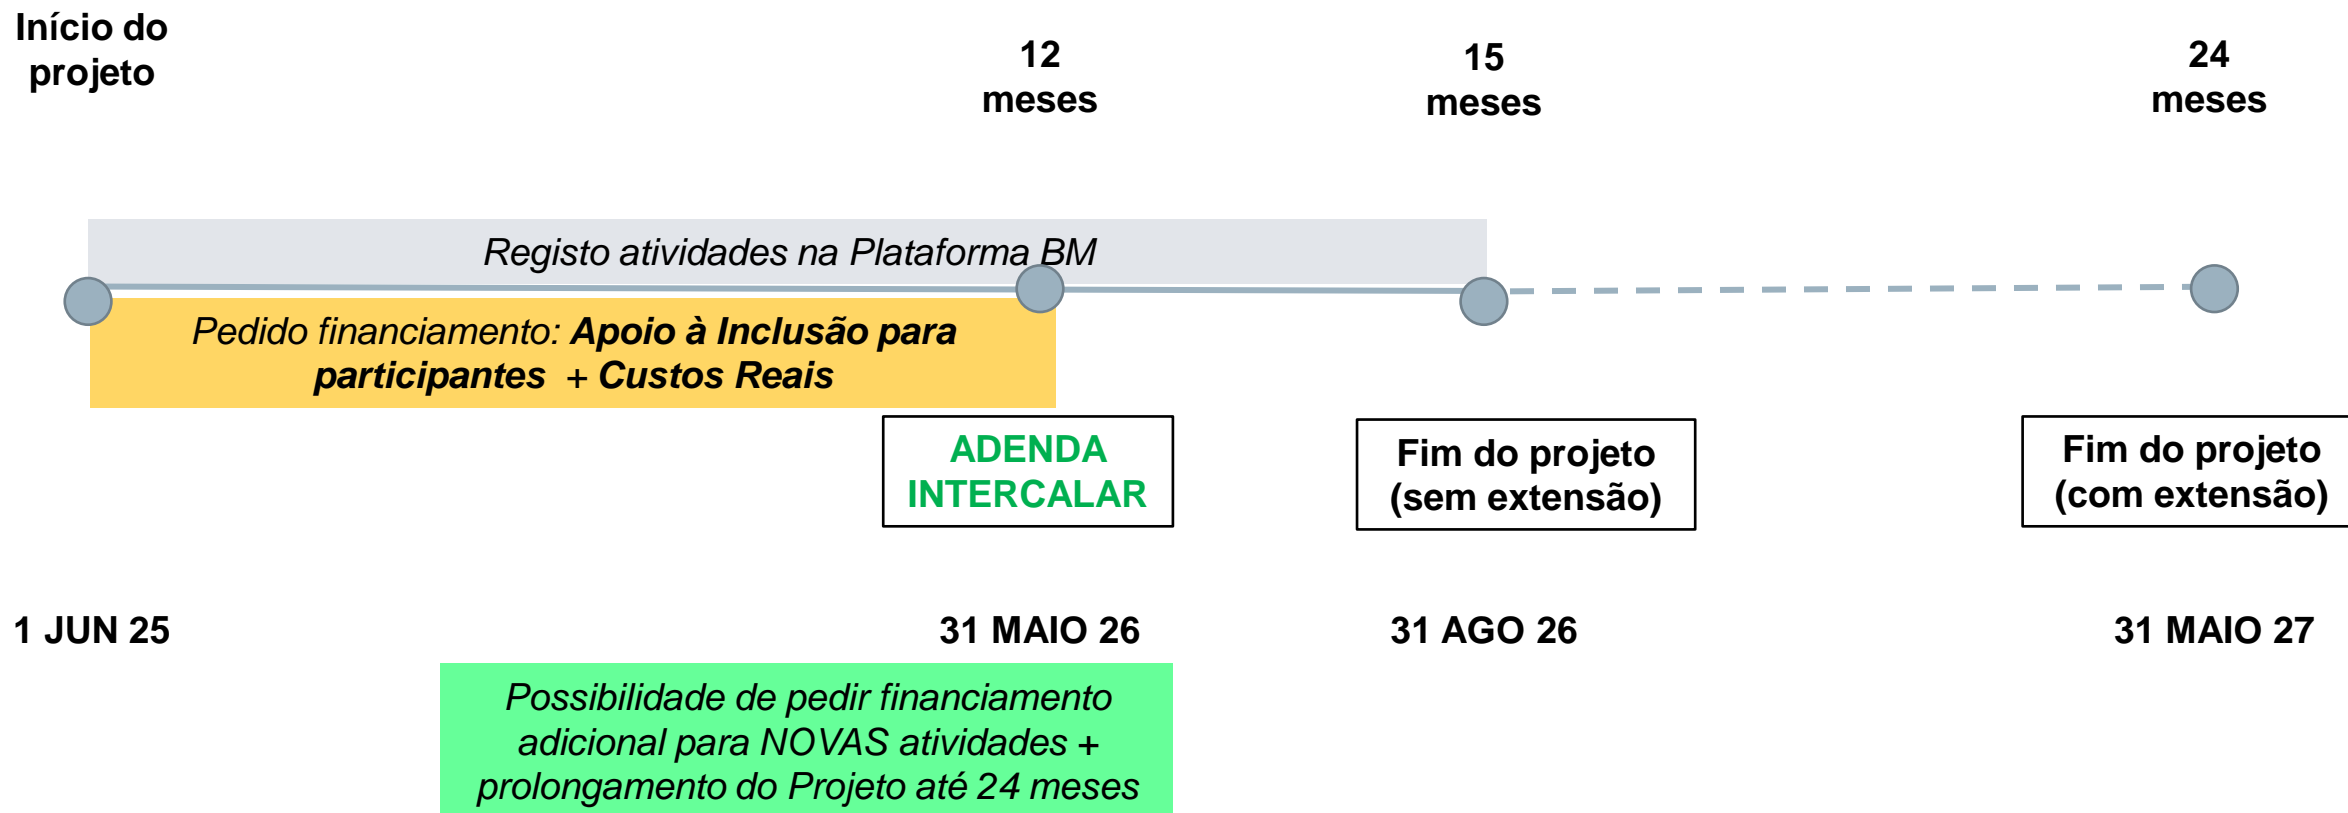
Início do projeto

12 meses

15 meses

24 meses

Registo atividades na Plataforma BM

Pedido financiamento: Apoio à Inclusão para participantes + Custos Reais

ADENDA INTERCALAR

Fim do projeto (sem extensão)

Fim do projeto (com extensão)

1 JUN 25

31 MAIO 26

31 AGO 26

31 MAIO 27

Possibilidade de pedir financiamento adicional para NOVAS atividades + prolongamento do Projeto até 24 meses